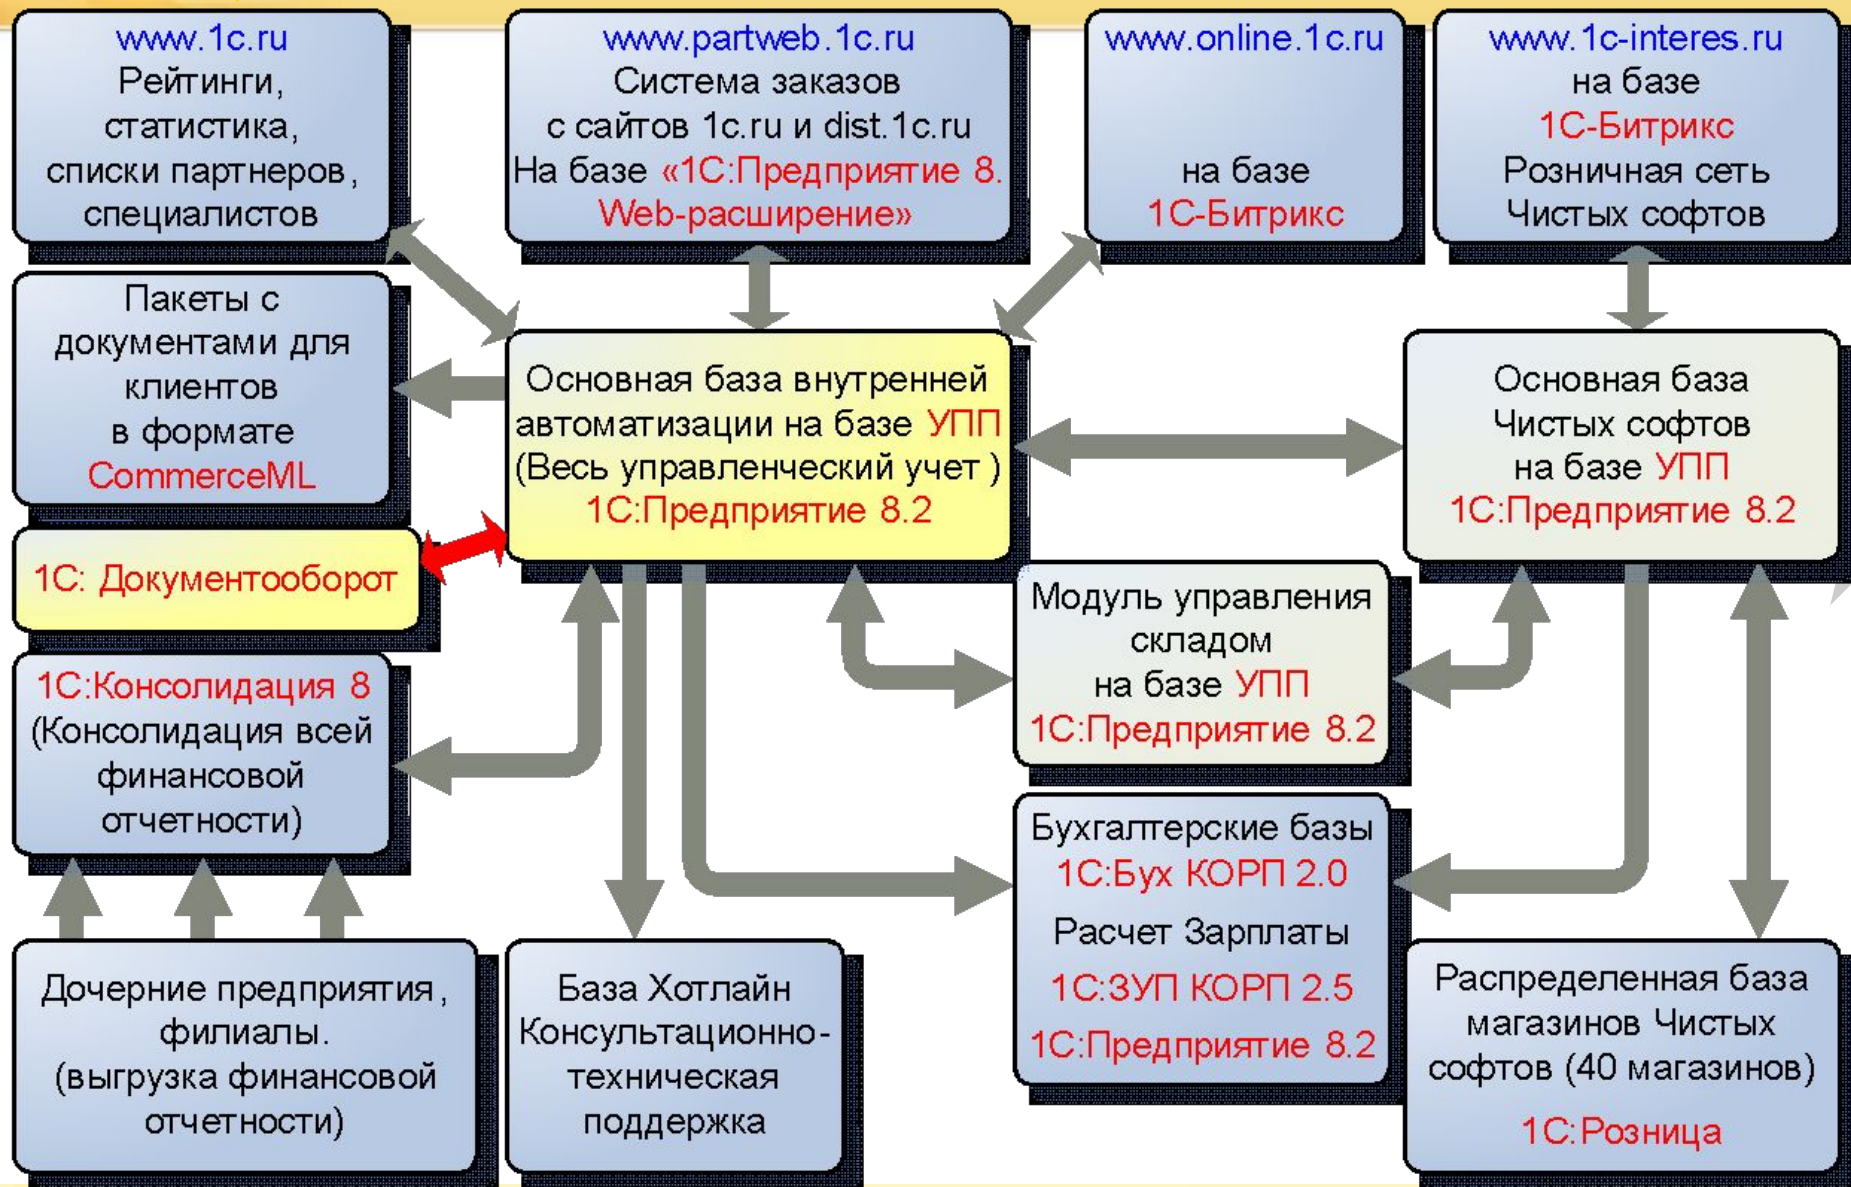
www.1c.ru
Рейтинги, статистика, списки партнеров, специалистов

www.partweb.1c.ru
Система заказов с сайтов 1c.ru и dist.1c.ru
На базе «1С:Предприятие 8. Web-расширение»

www.online.1c.ru
на базе
1С-Битрикс

www.1c-interes.ru
на базе
1С-Битрикс
Розничная сеть
Чистых софтов

Пакеты с документами для клиентов в формате CommerceML

Основная база внутренней автоматизации на базе УПП (Весь управленческий учет )
1С:Предприятие 8.2

Основная база Чистых софтов на базе УПП
1С:Предприятие 8.2

1С: Документооборот

1С:Консолидация 8
(Консолидация всей финансовой отчетности)

Модуль управления складом на базе УПП
1С:Предприятие 8.2

Бухгалтерские базы
1С:Бух КОРП 2.0
Расчет Зарплаты
1С:ЗУП КОРП 2.5
1С:Предприятие 8.2

Дочерние предприятия, филиалы. (выгрузка финансовой отчетности)

База Хотлайн
Консультационно-техническая поддержка

Распределенная база магазинов Чистых софтов (40 магазинов)
1С:Розница